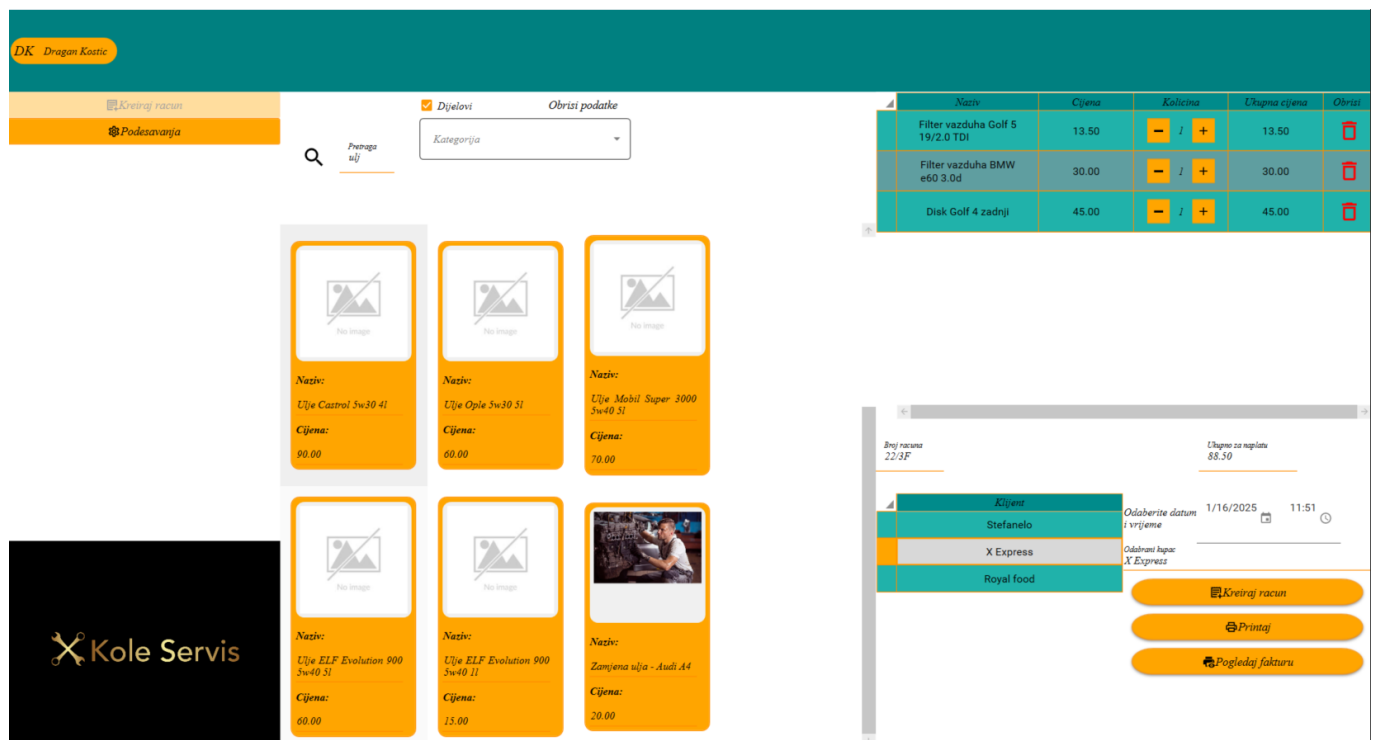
DK Dragan Kostic

Kreiraj racun

Podesavanja

Pretraga
ulj

Dijelovi

Obrisi podatke

Kategorija

No image

Naziv:
Ulje Castrol 5w30 4l
Cijena:
90.00

No image

Naziv:
Ulje Ople 5w30 5l
Cijena:
60.00

No image

Naziv:
Ulje Mobil Super 3000 5w40 5l
Cijena:
70.00

No image

Naziv:
Ulje ELF Evolution 900 5w40 5l
Cijena:
60.00

No image

Naziv:
Ulje ELF Evolution 900 5w40 1l
Cijena:
15.00

Naziv:
Zamjena ulja - Audi A4
Cijena:
20.00

Kole Servis

| Naziv | Cijena | Kolicina | Ukupna cijena | Obrisi |
|---|---|---|---|---|
| Filter vazduha Golf 5 19/2.0 TDI | 13.50 | − 1 + | 13.50 | |
| Filter vazduha BMW e60 3.0d | 30.00 | − 1 + | 30.00 | |
| Disk Golf 4 zadnji | 45.00 | − 1 + | 45.00 | |

Broj racuna
22/3F

Ukupno za naplatu
88.50

| Klijent |
|---|
| Stefanelo |
| X Express |
| Royal food |

Odaberite datum i vrijeme
1/16/2025
11:51

Odabrani kupac
X Express

Kreiraj racun

Printaj

Pogledaj fakturu